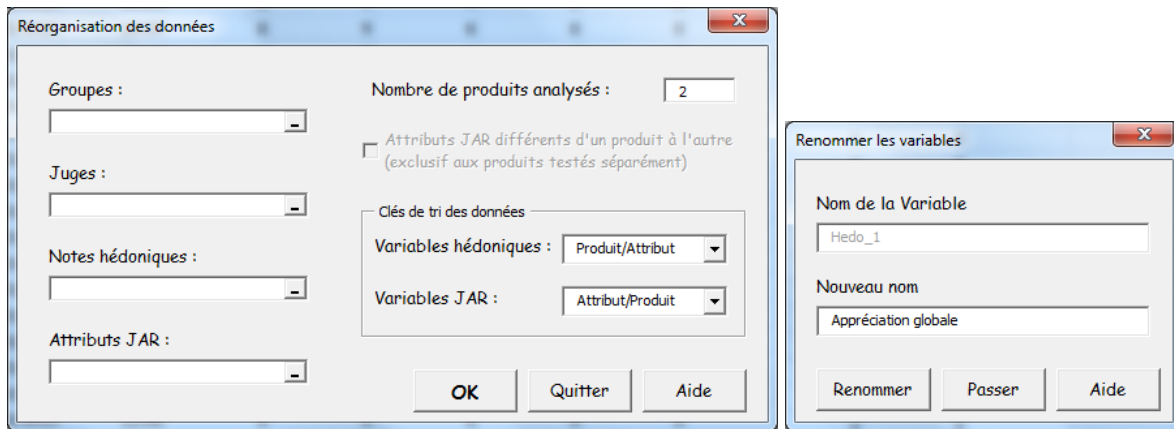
Réorganisation des données

Groupes :

Juges :

Notes hédoniques :

Attributs JAR :

Nombre de produits analysés : 2

Attributs JAR différents d'un produit à l'autre (exclusif aux produits testés séparément)

Clés de tri des données

Variables hédoniques : Produit/Attribut

Variables JAR : Attribut/Produit

OK

Quitter

Aide

Renommer les variables

Nom de la Variable

Hedo_1

Nouveau nom

Appréciation globale

Renommer

Passer

Aide